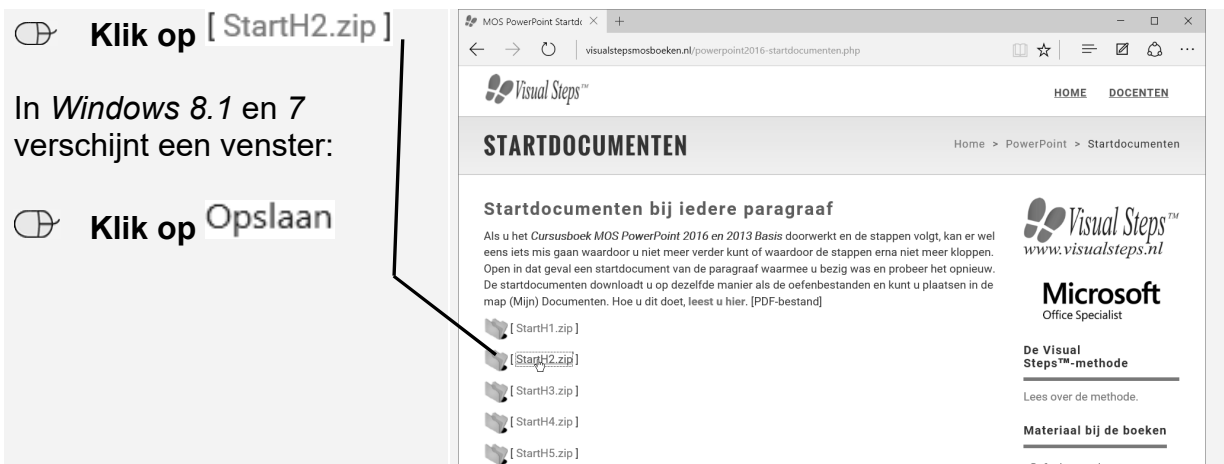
Klik op [ StartH2.zip ]

In *Windows 8.1* en *7* verschijnt een venster:

Klik op Opslaan

MOS PowerPoint Startdo ×  +

visualstepsmosboeken.nl/powerpoint2016-startdocumenten.php

Visual Steps™

HOME  DOCENTEN

STARTDOCUMENTEN

Home > PowerPoint > Startdocumenten

Startdocumenten bij iedere paragraaf

Als u het *Cursusboek MOS PowerPoint 2016 en 2013 Basis* doorwerkt en de stappen volgt, kan er wel eens iets mis gaan waardoor u niet meer verder kunt of waardoor de stappen erna niet meer kloppen. Open in dat geval een startdocument van de paragraaf waarmee u bezig was en probeer het opnieuw. De startdocumenten downloadt u op dezelfde manier als de oefenbestanden en kunt u plaatsen in de map (Mijn) Documenten. Hoe u dit doet, **leest u hier**. [PDF-bestand]

[ StartH1.zip ]

[ StartH2.zip ]

[ StartH3.zip ]

[ StartH4.zip ]

[ StartH5.zip ]

Visual Steps™
www.visualsteps.nl

Microsoft
Office Specialist

De Visual Steps™-methode

Lees over de methode.

Materiaal bij de boeken